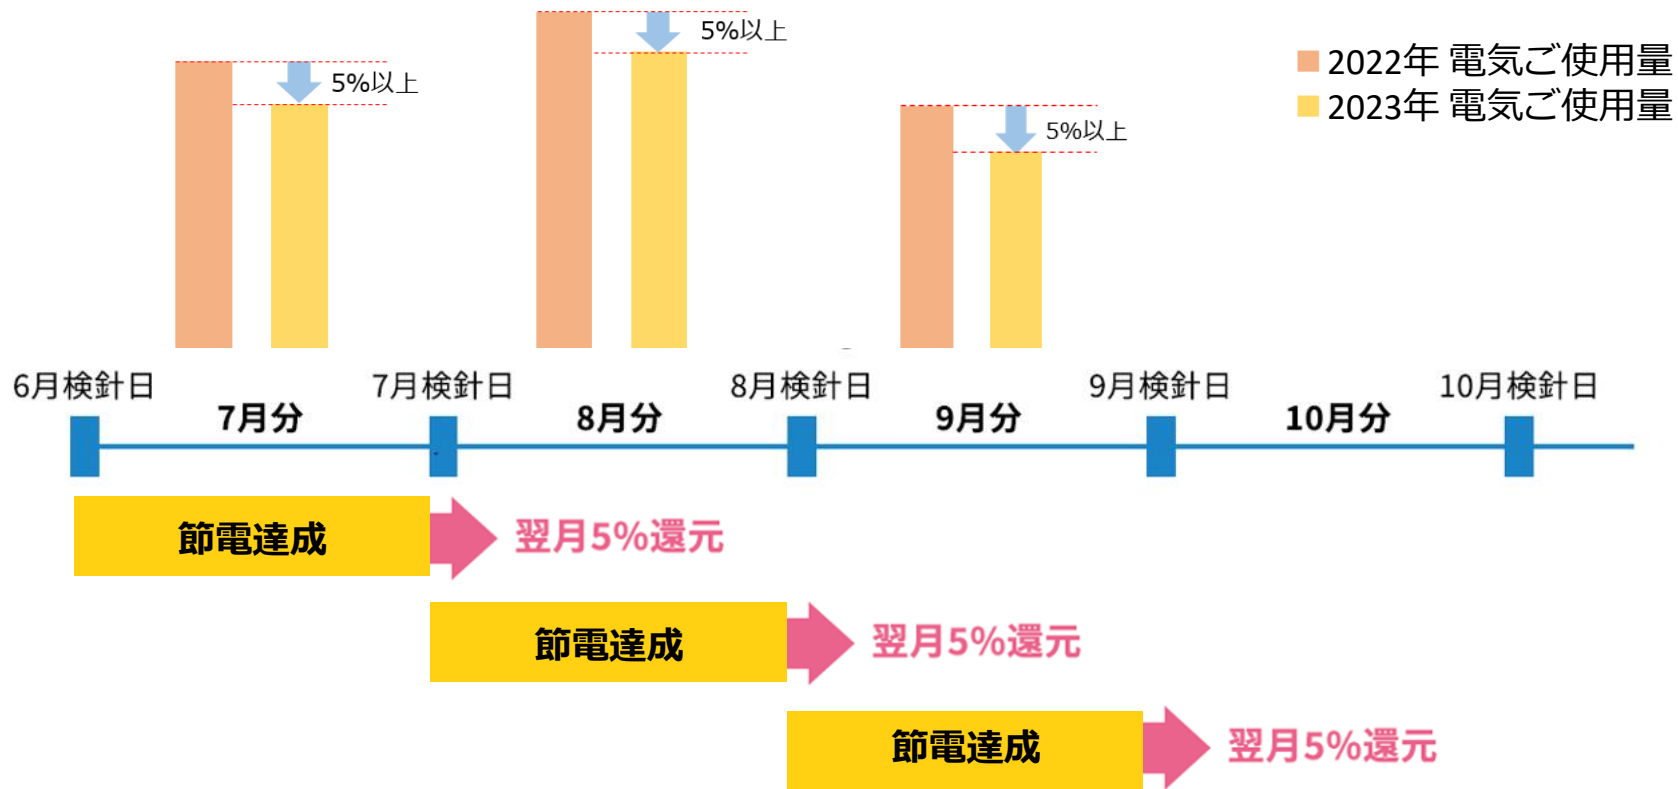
5%以上

5%以上

2022年 電気ご使用量
2023年 電気ご使用量

5%以上

6月検針日
7月分
7月検針日
8月分
8月検針日
9月分
9月検針日
10月分
10月検針日

節電達成
翌月5%還元

節電達成
翌月5%還元

節電達成
翌月5%還元